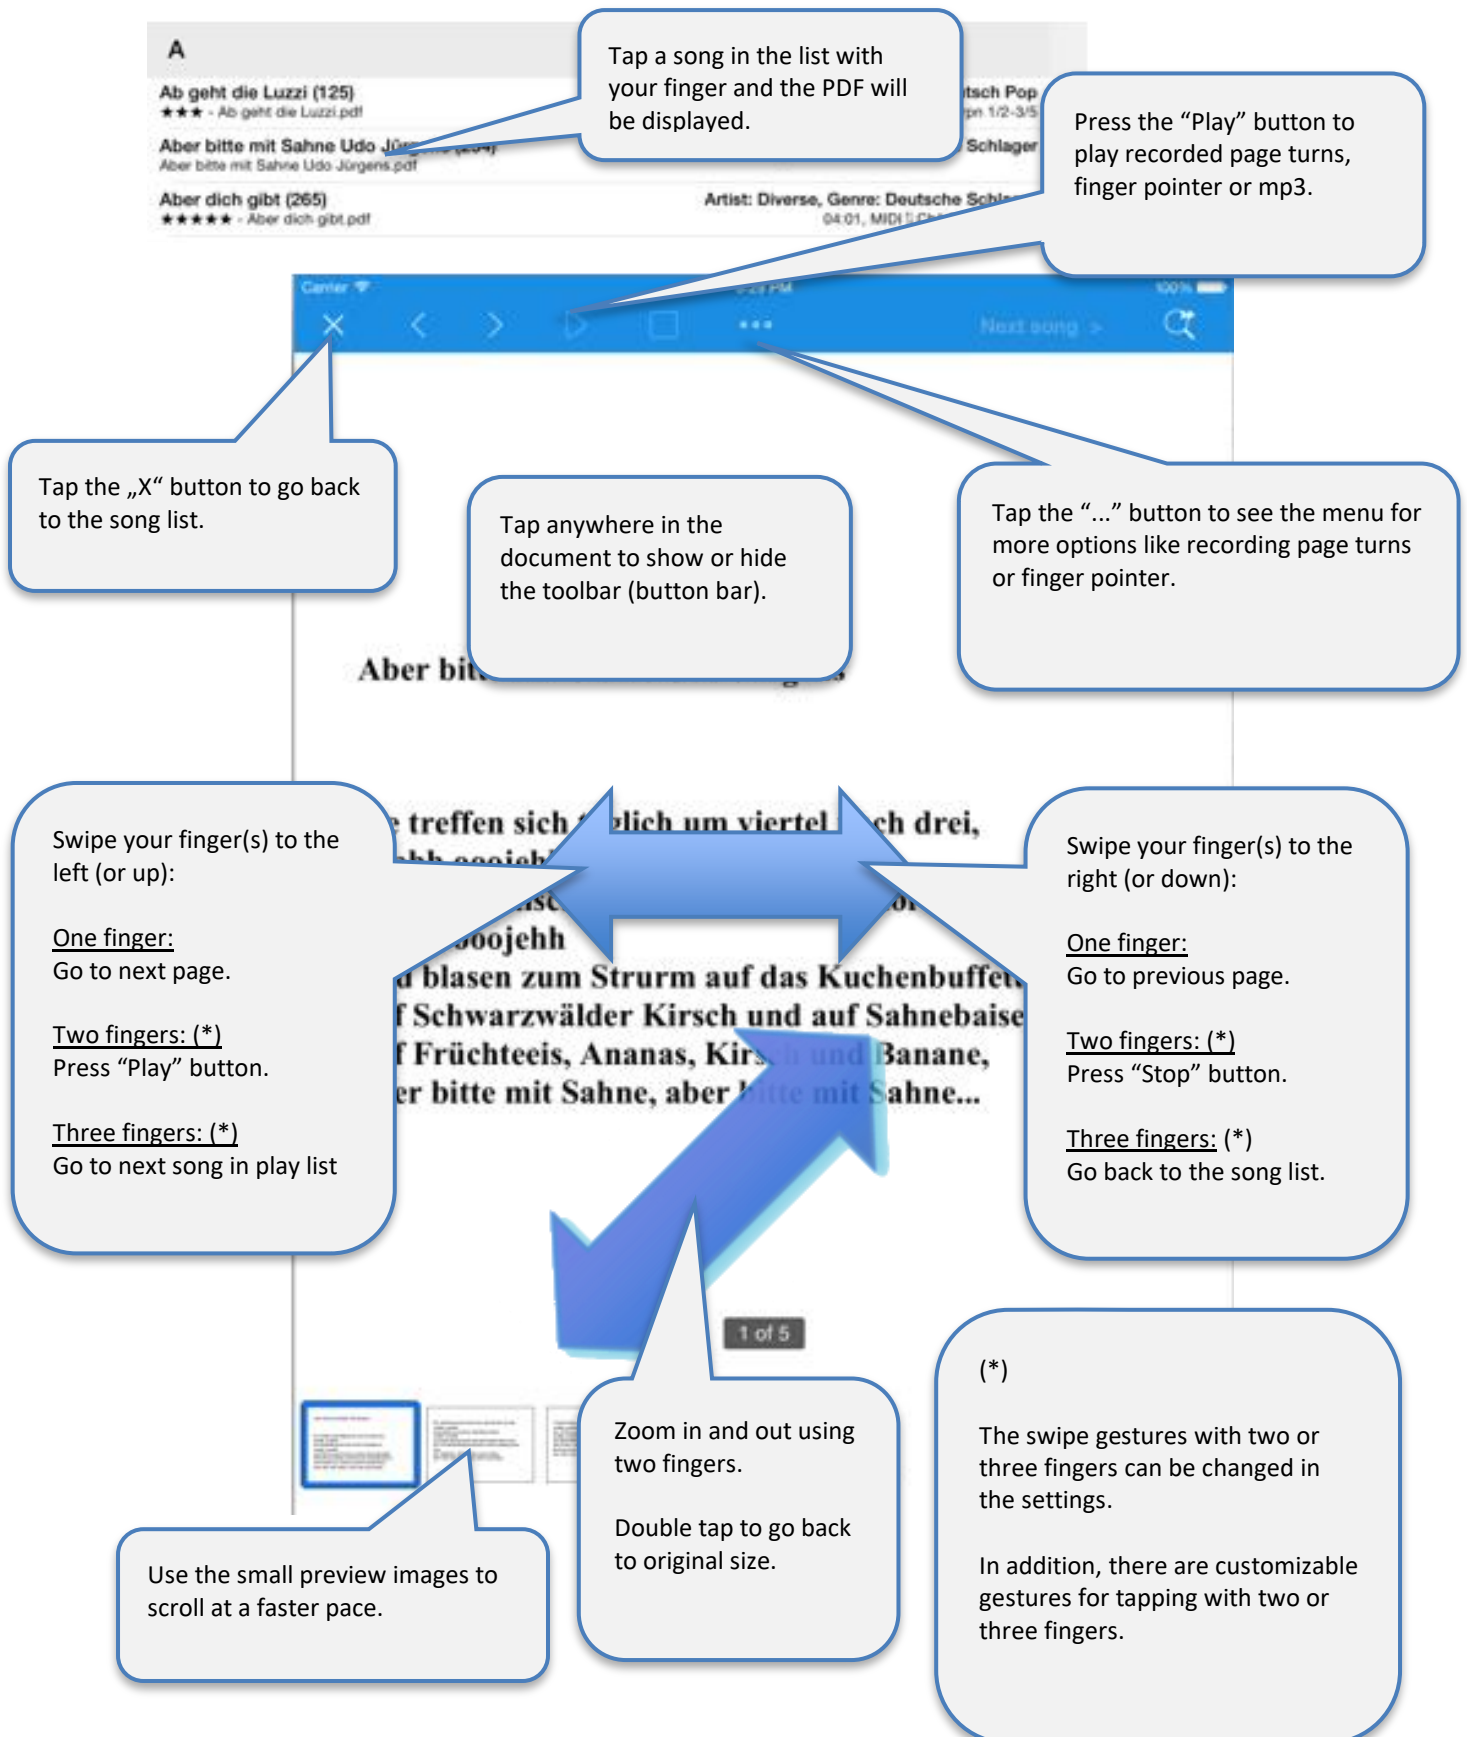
A

Ab geht die Luzzi (125)
★★★ - Ab geht die Luzzi.pdf

Aber bitte mit Sahne Udo Jür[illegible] (204)
Aber bitte mit Sahne Udo Jürgens.pdf

Aber dich gibt (265)
★★★★★ - Aber dich gibt.pdf

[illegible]tsch Pop
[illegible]pn 1/2-3/5

Schlager

Artist: Diverse, Genre: Deutsche Schla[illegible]
04:01, MIDI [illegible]

Tap a song in the list with your finger and the PDF will be displayed.

Press the "Play" button to play recorded page turns, finger pointer or mp3.

Carrier
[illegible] PM
100%
Next song >

Tap the „X" button to go back to the song list.

Tap anywhere in the document to show or hide the toolbar (button bar).

Tap the "..." button to see the menu for more options like recording page turns or finger pointer.

Aber bit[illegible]

Swipe your finger(s) to the left (or up):

One finger:
Go to next page.

Two fingers: (*)
Press "Play" button.

Three fingers: (*)
Go to next song in play list

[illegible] treffen sich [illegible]lich um viertel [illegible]ch drei,
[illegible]oojehh
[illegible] blasen zum Strurm auf das Kuchenbuffet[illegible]
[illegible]f Schwarzwälder Kirsch und auf Sahnebaise
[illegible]f Früchteeis, Ananas, Kir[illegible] und Banane,
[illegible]er bitte mit Sahne, aber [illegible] mit Sahne...

Swipe your finger(s) to the right (or down):

One finger:
Go to previous page.

Two fingers: (*)
Press "Stop" button.

Three fingers: (*)
Go back to the song list.

1 of 5

Use the small preview images to scroll at a faster pace.

Zoom in and out using two fingers.

Double tap to go back to original size.

(*)

The swipe gestures with two or three fingers can be changed in the settings.

In addition, there are customizable gestures for tapping with two or three fingers.